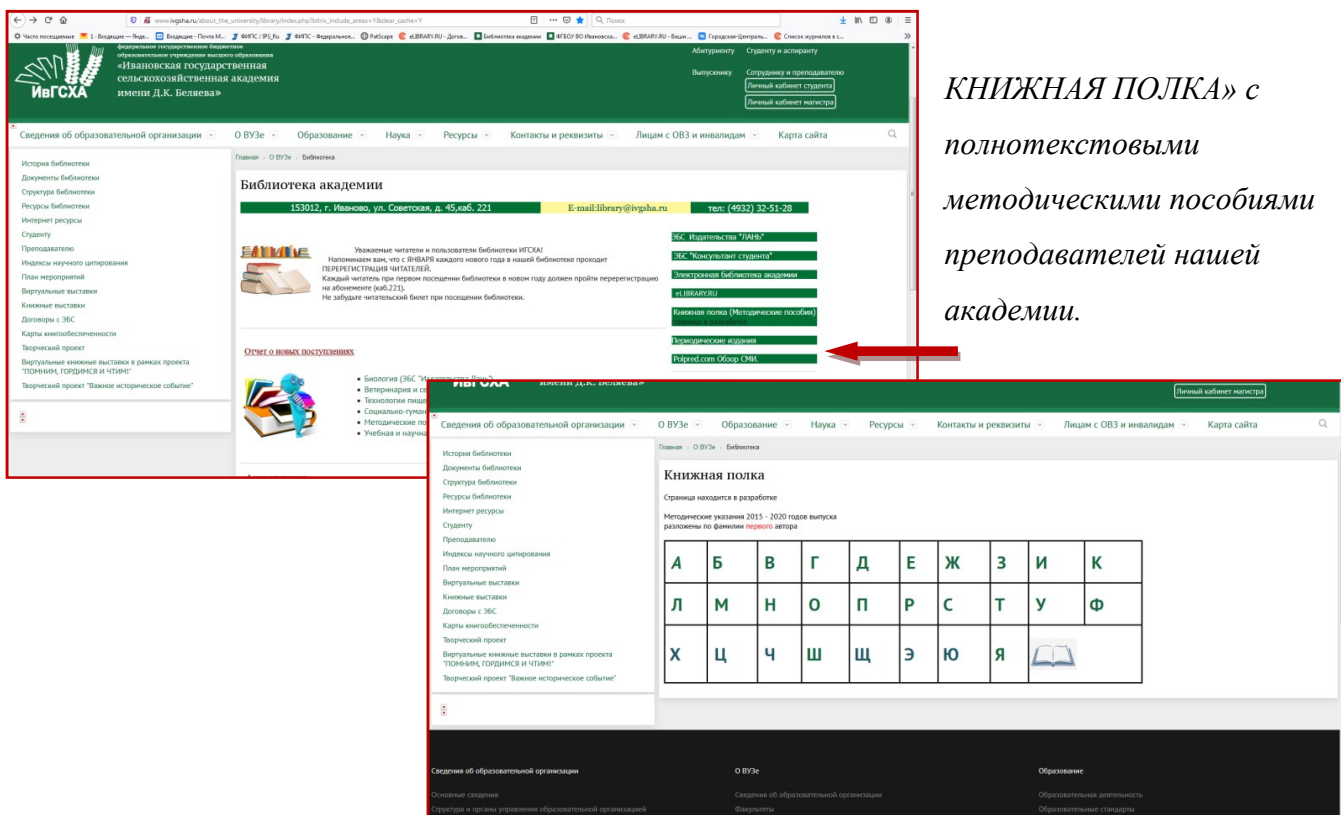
www.ivgsha.ru/about_the_university/library/index.php?bitrix_include_areas=Y&clear_cache=Y

Поиск

Часто посещаемые 1 - Входящие — Янде... Входящие - Почта M... ФИПС / IPS_Ru ФИПС - Федеральное... PatScape eLIBRARY.RU - Догов... Библиотека академии ФГБОУ ВО Ивановска... eLIBRARY.RU - Ваши ... Городская-Централь... Список журналов в с...

федеральное государственное бюджетное образовательное учреждение высшего образования «Ивановская государственная сельскохозяйственная академия имени Д.К. Беляева»

ИвГСХА

Абитуриенту Студенту и аспиранту

Выпускнику Сотруднику и преподавателю

Личный кабинет студента

Личный кабинет магистра

Сведения об образовательной организации О ВУЗе Образование Наука Ресурсы Контакты и реквизиты Лицам с ОВЗ и инвалидам Карта сайта

История библиотеки
Документы библиотеки
Структура библиотеки
Ресурсы библиотеки
Интернет ресурсы
Студенту
Преподавателю
Индексы научного цитирования
План мероприятий
Виртуальные выставки
Книжные выставки
Договоры с ЭБС
Карты книгообеспеченности
Творческий проект
Виртуальные книжные выставки в рамках проекта "ПОМНИМ, ГОРДИМСЯ И ЧТИМ!"
Творческий проект "Важное историческое событие"

Главная > О ВУЗе > Библиотека

Библиотека академии

153012, г. Иваново, ул. Советская, д. 45,каб. 221 E-mail:library@ivgsha.ru тел: (4932) 32-51-28

Уважаемые читатели и пользователи библиотеки ИГСХА!
Напоминаем вам, что с ЯНВАРЯ каждого нового года в нашей библиотеке проходит ПЕРЕРЕГИСТРАЦИЯ ЧИТАТЕЛЕЙ.
Каждый читатель при первом посещении библиотеки в новом году должен пройти перерегистрацию на абонементе (каб.221).
Не забудьте читательский билет при посещении библиотеки.

ЭБС Издательства "ЛАНЬ"
ЭБС "Консультант студента"
Электронная библиотека академии
eLIBRARY.RU
Книжная полка (Методические пособия) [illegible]
Периодические издания
Polpred.com Обзор СМИ.

Отчет о новых поступлениях

• Биология (ЭБС "Издательства Лань")
• Ветеринария и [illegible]
• Технологии пище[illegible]
• Социально-гума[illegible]
• Методические по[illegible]
• Учебная и научна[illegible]

КНИЖНАЯ ПОЛКА» с полнотекстовыми методическими пособиями преподавателей нашей академии.

ИвГСХА имени Д.К. Беляева»

Личный кабинет магистра

Сведения об образовательной организации О ВУЗе Образование Наука Ресурсы Контакты и реквизиты Лицам с ОВЗ и инвалидам Карта сайта

История библиотеки
Документы библиотеки
Структура библиотеки
Ресурсы библиотеки
Интернет ресурсы
Студенту
Преподавателю
Индексы научного цитирования
План мероприятий
Виртуальные выставки
Книжные выставки
Договоры с ЭБС
Карты книгообеспеченности
Творческий проект
Виртуальные книжные выставки в рамках проекта "ПОМНИМ, ГОРДИМСЯ И ЧТИМ!"
Творческий проект "Важное историческое событие"

Главная > О ВУЗе > Библиотека

Книжная полка

Страница находится в разработке

Методические указания 2015 - 2020 годов выпуска разложены по фамилии первого автора

| А | Б | В | Г | Д | Е | Ж | З | И | К |
|---|---|---|---|---|---|---|---|---|---|
| Л | М | Н | О | П | Р | С | Т | У | Ф |
| Х | Ц | Ч | Ш | Щ | Э | Ю | Я | | |

Сведения об образовательной организации
Основные сведения
Структура и органы управления образовательной организацией

О ВУЗе
Сведения об образовательной организации
Факультеты

Образование
Образовательная деятельность
Образовательные стандарты